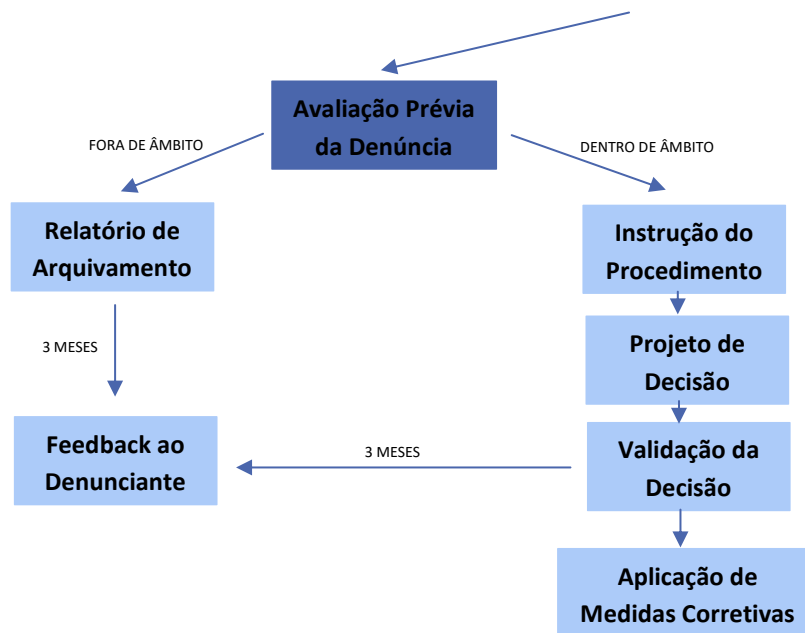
Avaliação Prévia da Denúncia

FORA DE ÂMBITO

DENTRO DE ÂMBITO

Relatório de Arquivamento

3 MESES

Feedback ao Denunciante

Instrução do Procedimento

Projeto de Decisão

Validação da Decisão

3 MESES

Aplicação de Medidas Corretivas